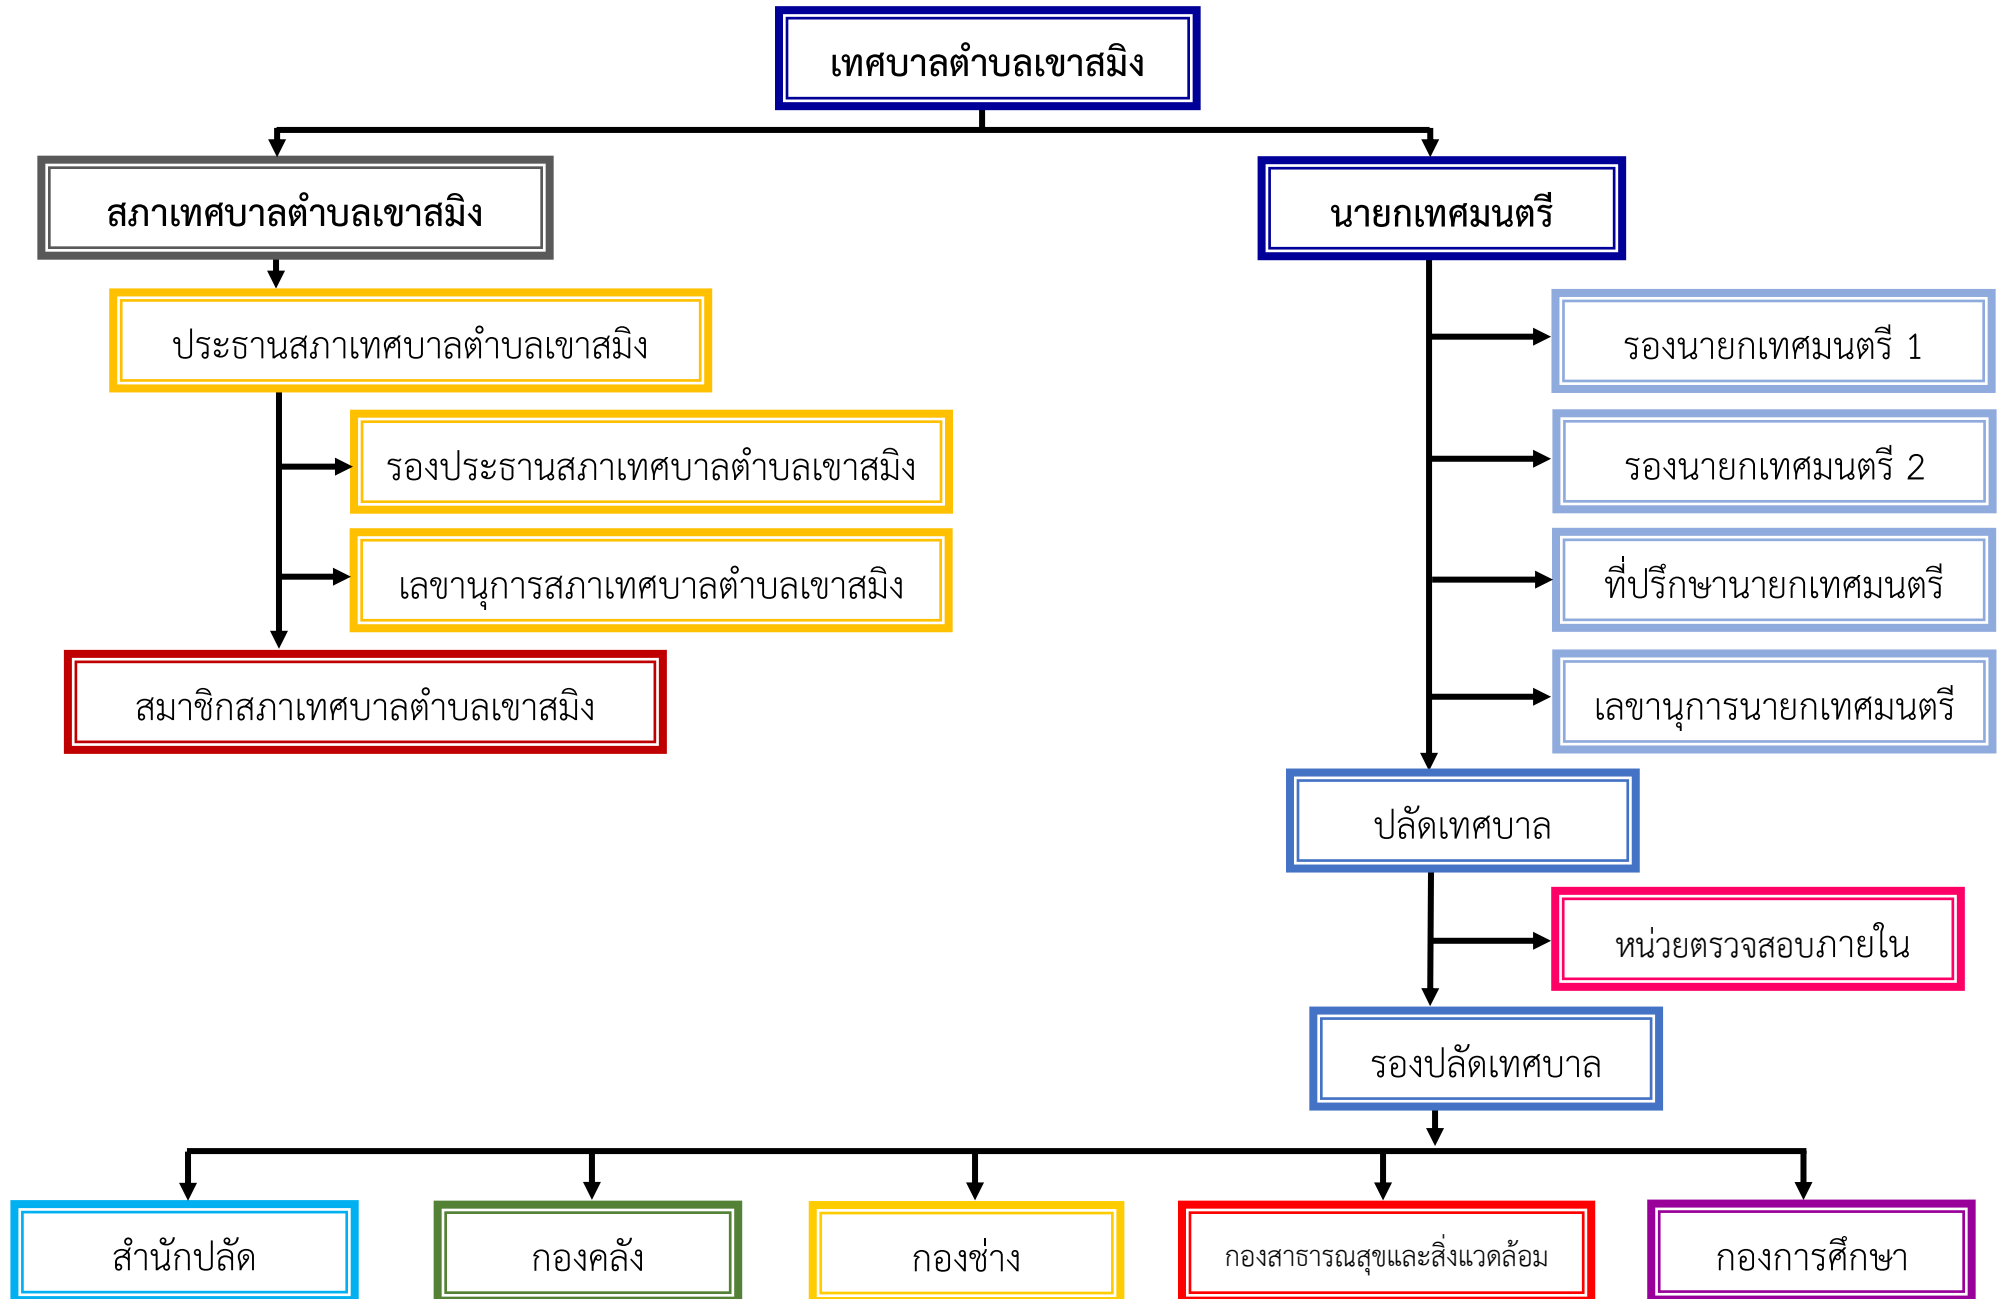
เทศบาลตำบลเขาสมิง

สภาเทศบาลตำบลเขาสมิง

นายกเทศมนตรี

ประธานสภาเทศบาลตำบลเขาสมิง

รองประธานสภาเทศบาลตำบลเขาสมิง

เลขานุการสภาเทศบาลตำบลเขาสมิง

สมาชิกสภาเทศบาลตำบลเขาสมิง

รองนายกเทศมนตรี 1

รองนายกเทศมนตรี 2

ที่ปรึกษานายกเทศมนตรี

เลขานุการนายกเทศมนตรี

ปลัดเทศบาล

หน่วยตรวจสอบภายใน

รองปลัดเทศบาล

สำนักปลัด

กองคลัง

กองช่าง

กองสาธารณสุขและสิ่งแวดล้อม

กองการศึกษา